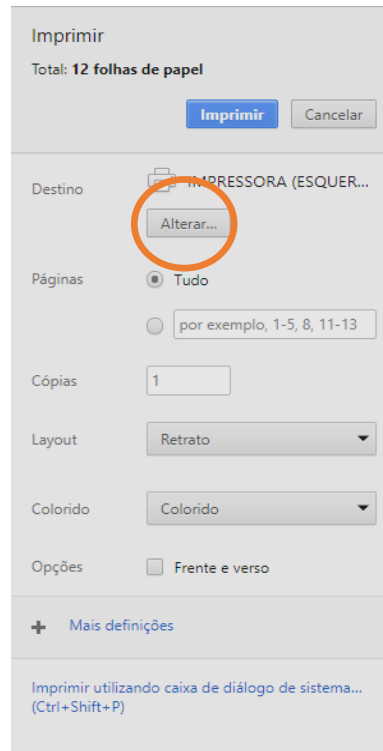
Imprimir

Total: **12 folhas de papel**

Imprimir | Cancelar

Destino | IMPRESSORA (ESQUER...
Alterar...

Páginas | Tudo
por exemplo, 1-5, 8, 11-13

Cópias | 1

Layout | Retrato

Colorido | Colorido

Opções | Frente e verso

+ Mais definições

Imprimir utilizando caixa de diálogo de sistema... (Ctrl+Shift+P)